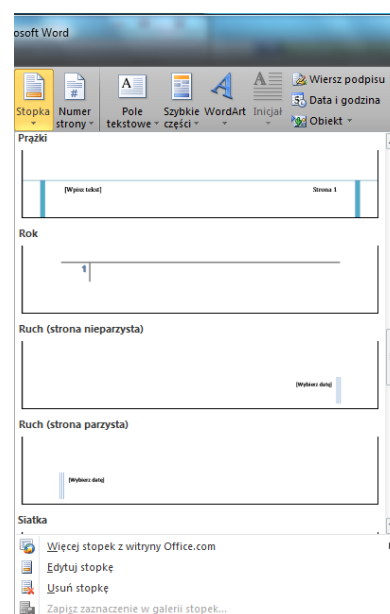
osoft Word

Stopka
Numer strony
Pole tekstowe
Szybkie części
WordArt
Inicjał
Wiersz podpisu
Data i godzina
Obiekt

Prążki
[Wpisz tekst]
Strona 1

Rok
1

Ruch (strona nieparzysta)
[Wybierz datę]

Ruch (strona parzysta)
[Wybierz datę]

Siatka

Więcej stopek z witryny Office.com
Edytuj stopkę
Usuń stopkę
Zapisz zaznaczenie w galerii stopek...